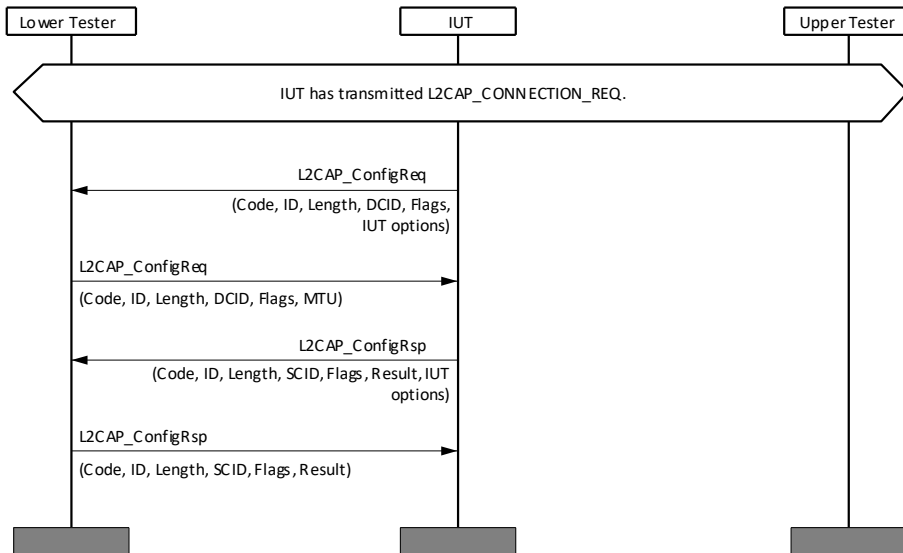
Lower Tester

IUT

Upper Tester

IUT has transmitted L2CAP_CONNECTION_REQ.

L2CAP_ConfigReq

(Code, ID, Length, DCID, Flags, IUT options)

L2CAP_ConfigReq

(Code, ID, Length, DCID, Flags, MTU)

L2CAP_ConfigRsp

(Code, ID, Length, SCID, Flags, Result, IUT options)

L2CAP_ConfigRsp

(Code, ID, Length, SCID, Flags, Result)